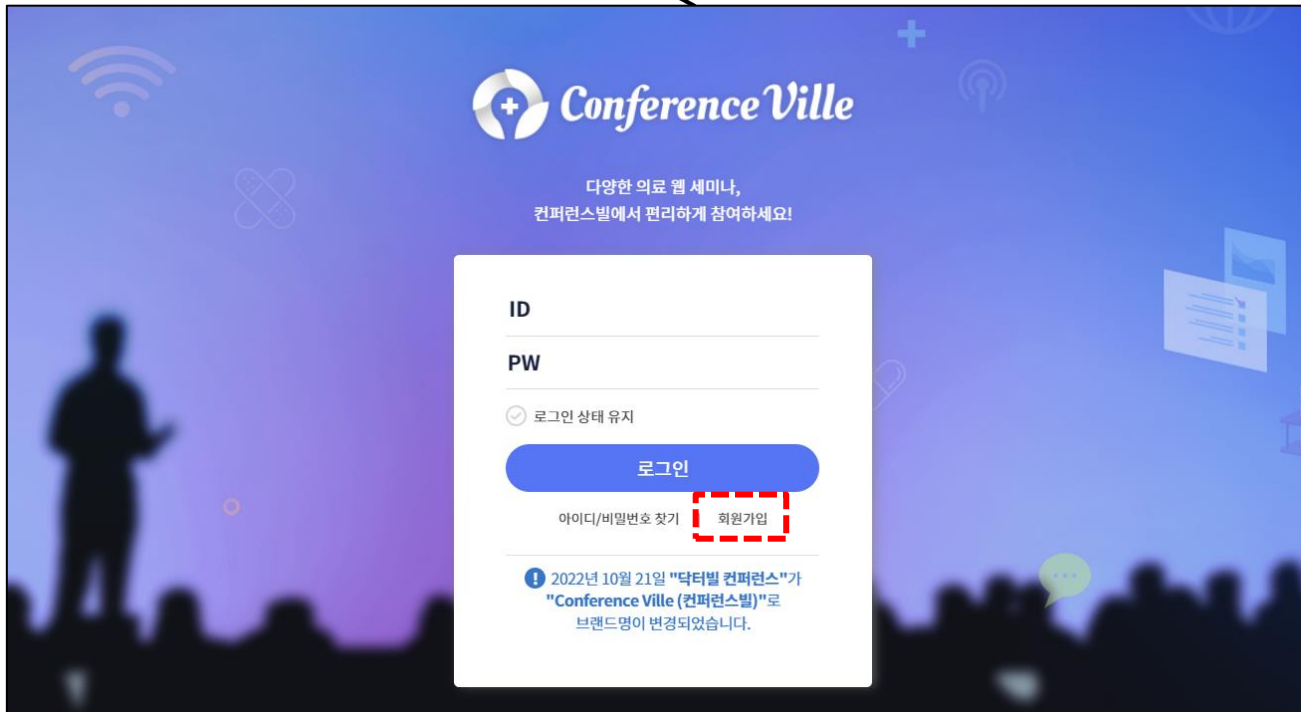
Conference Ville

다양한 의료 웹 세미나,
컨퍼런스빌에서 편리하게 참여하세요!

ID

PW

로그인 상태 유지

로그인

아이디/비밀번호 찾기 회원가입

2022년 10월 21일 "닥터빌 컨퍼런스"가 "Conference Ville (컨퍼런스빌)"로 브랜드명이 변경되었습니다.